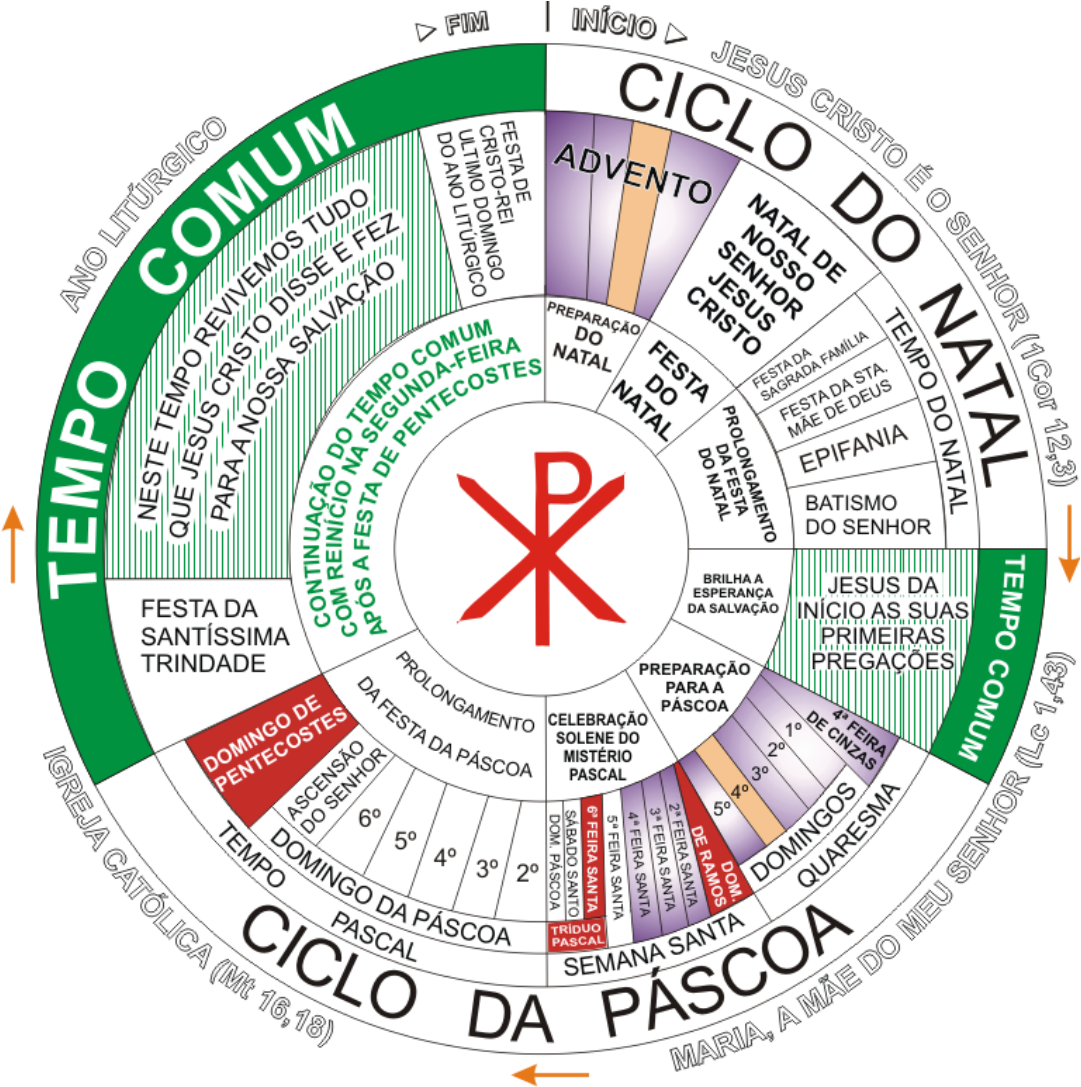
▷ FIM | INÍCIO ▷

ANO LITÚRGICO

JESUS CRISTO É O SENHOR (1Cor 12,3)

CICLO DO NATAL

ADVENTO

NATAL DE NOSSO SENHOR JESUS CRISTO

TEMPO DO NATAL

FESTA DA SAGRADA FAMÍLIA

FESTA DA STA. MÃE DE DEUS

EPIFANIA

BATISMO DO SENHOR

PREPARAÇÃO DO NATAL

FESTA DO NATAL

PROLONGAMENTO DA FESTA DO NATAL

BRILHA A ESPERANÇA DA SALVAÇÃO

TEMPO COMUM

JESUS DA INÍCIO AS SUAS PRIMEIRAS PREGAÇÕES

TEMPO COMUM

MARIA, A MÃE DO MEU SENHOR (Lc 1,43)

4ª FEIRA DE CINZAS

1º
2º
3º
4º
5º

DOMINGOS

QUARESMA

PREPARAÇÃO PARA A PÁSCOA

DOM. DE RAMOS

2ª FEIRA SANTA
3ª FEIRA SANTA
4ª FEIRA SANTA
5ª FEIRA SANTA
6ª FEIRA SANTA
SÁBADO SANTO
DOM. PÁSCOA

TRÍDUO PASCAL

SEMANA SANTA

CELEBRAÇÃO SOLENE DO MISTÉRIO PASCAL

CICLO DA PÁSCOA

IGREJA CATÓLICA (Mt 16,18)

TEMPO PASCAL

DOMINGO DA PÁSCOA

2º
3º
4º
5º
6º

ASCENSÃO DO SENHOR

DOMINGO DE PENTECOSTES

PROLONGAMENTO DA FESTA DA PÁSCOA

FESTA DA SANTÍSSIMA TRINDADE

CONTINUAÇÃO DO TEMPO COMUM COM REINÍCIO NA SEGUNDA-FEIRA APÓS A FESTA DE PENTECOSTES

TEMPO COMUM

NESTE TEMPO REVIVEMOS TUDO QUE JESUS CRISTO DISSE E FEZ PARA A NOSSA SALVAÇÃO

FESTA DE CRISTO-REI ÚLTIMO DOMINGO DO ANO LITÚRGICO